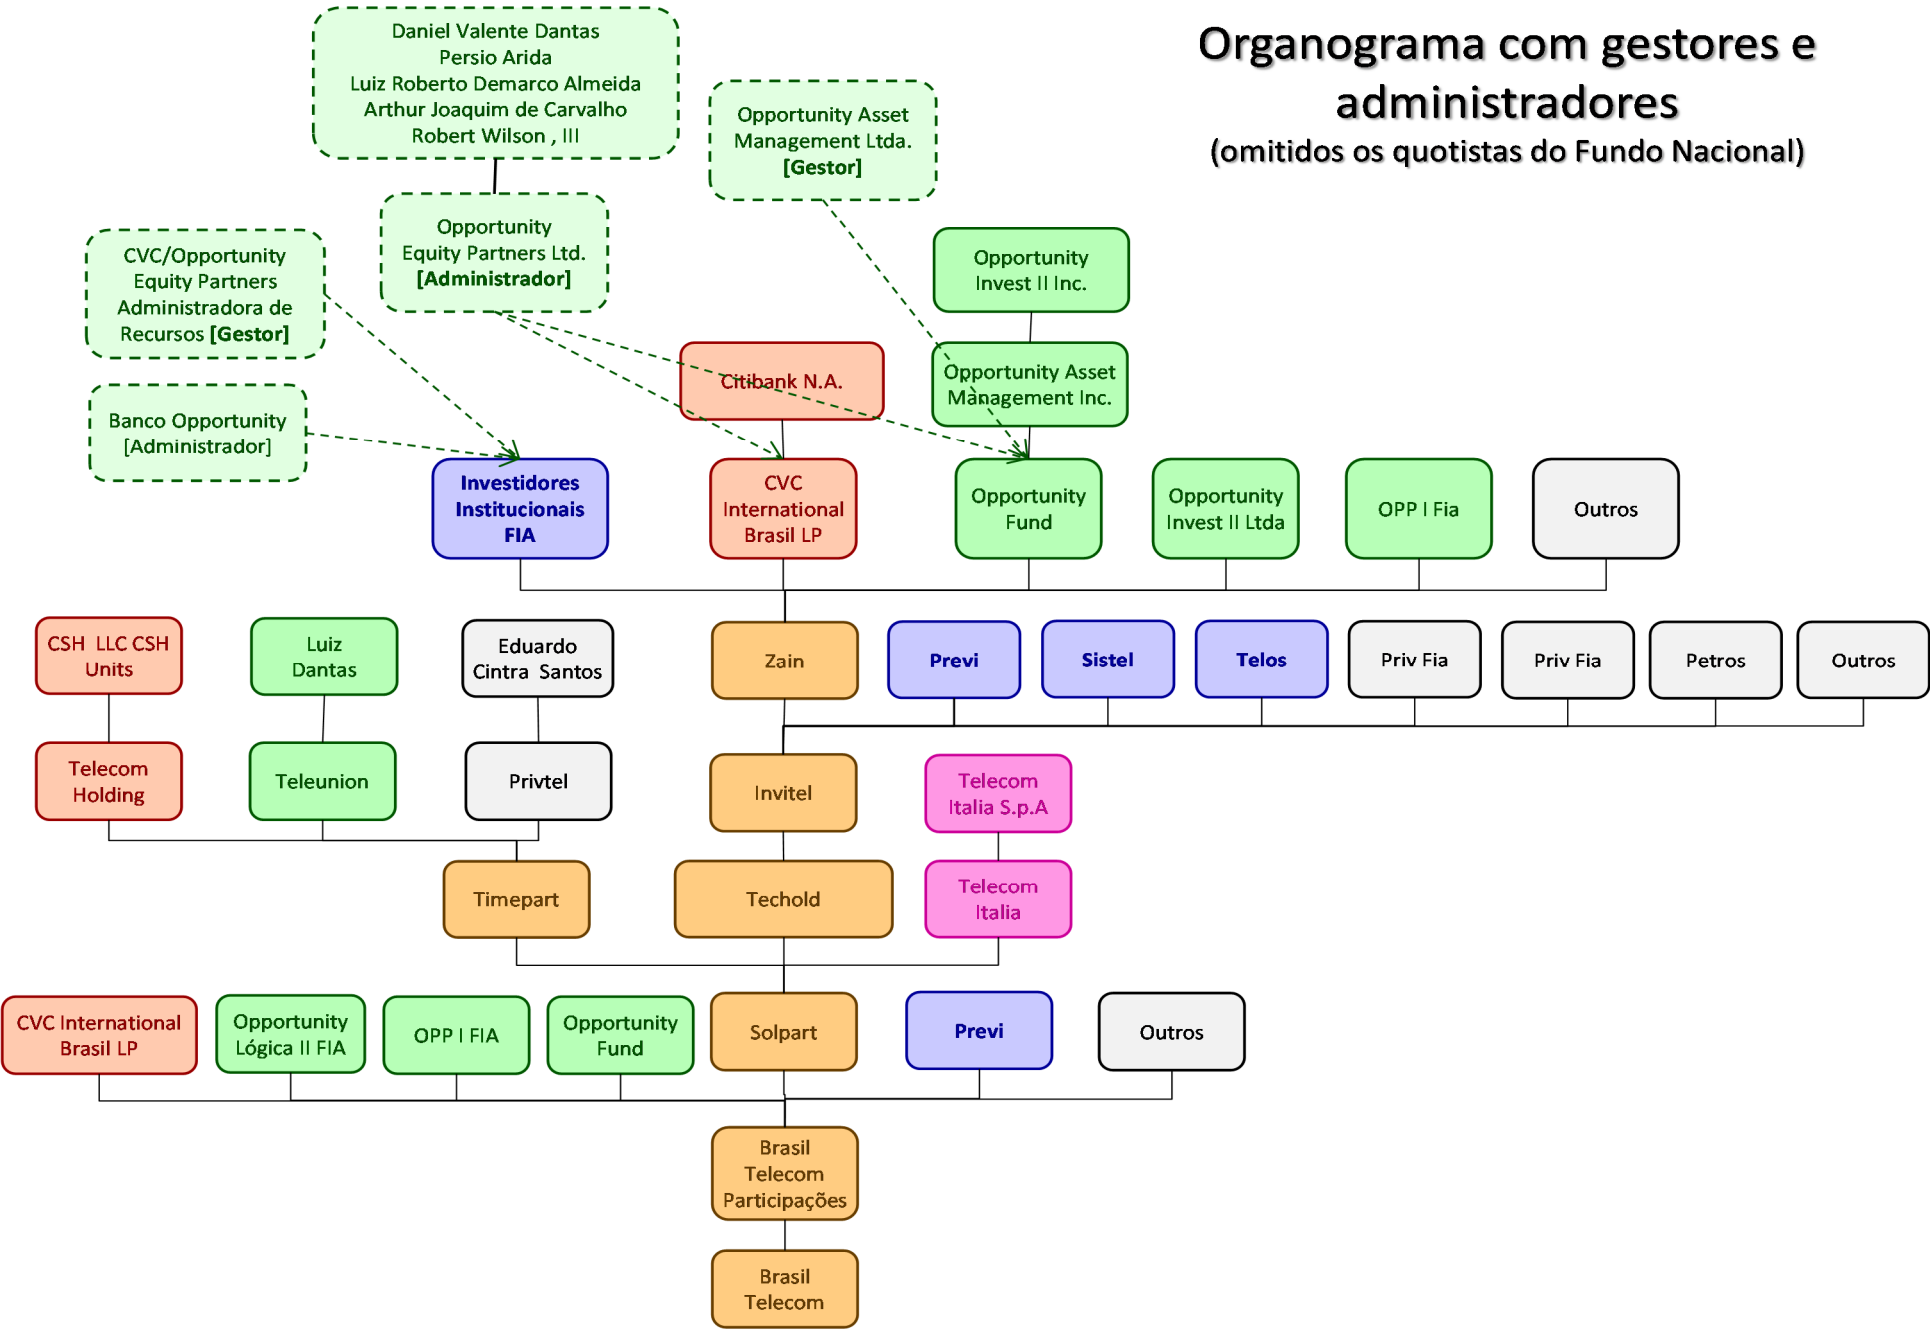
Organograma com gestores e administradores
(omitidos os quotistas do Fundo Nacional)

Daniel Valente Dantas
Persio Arida
Luiz Roberto Demarco Almeida
Arthur Joaquim de Carvalho
Robert Wilson , III

Opportunity Asset Management Ltda. [Gestor]

Opportunity Equity Partners Ltd. [Administrador]

CVC/Opportunity Equity Partners Administradora de Recursos [Gestor]

Banco Opportunity [Administrador]

Opportunity Invest II Inc.

Citibank N.A.

Opportunity Asset Management Inc.

Investidores Institucionais FIA

CVC International Brasil LP

Opportunity Fund

Opportunity Invest II Ltda

OPP I Fia

Outros

CSH LLC CSH Units

Luiz Dantas

Eduardo Cintra Santos

Zain

Previ

Sistel

Telos

Priv Fia

Priv Fia

Petros

Outros

Telecom Holding

Teleunion

Privtel

Invitel

Telecom Italia S.p.A

Timepart

Techold

Telecom Italia

CVC International Brasil LP

Opportunity Lógica II FIA

OPP I FIA

Opportunity Fund

Solpart

Previ

Outros

Brasil Telecom Participações

Brasil Telecom